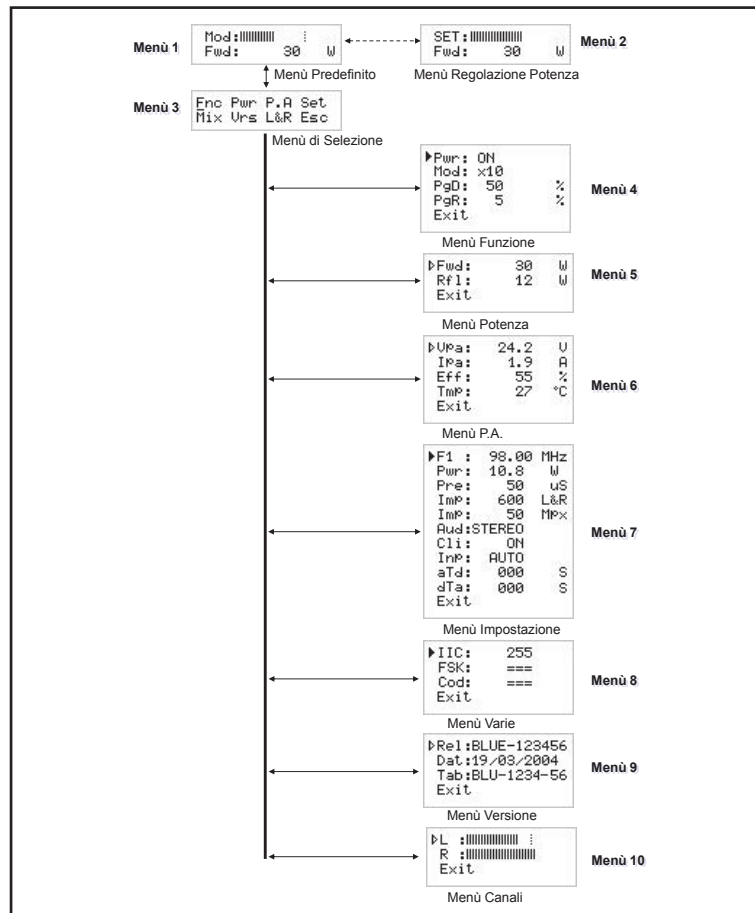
Menù 1

Mod:|||||||||||| ⁞
Fwd: 30 W

SET:||||||||||||||
Fwd: 30 W

Menù 2

Menù Predefinito

Menù Regolazione Potenza

Menù 3

Enc Pwr P.A Set
Mix Vrs L&R Esc

Menù di Selezione

▶Pwr: ON
Mod: x10
PgD: 50 %
PgR: 5 %
Exit

Menù 4

Menù Funzione

▷Fwd: 30 W
Rfl: 12 W
Exit

Menù 5

Menù Potenza

▷Vpa: 24.2 V
Ipa: 1.9 A
Eff: 55 %
Tmp: 27 °C
Exit

Menù 6

Menù P.A.

▶F1 : 98.00 MHz
Pwr: 10.8 W
Pre: 50 uS
Imp: 600 L&R
Imp: 50 Mpx
Aud:STEREO
Cli: ON
Inp: AUTO
aTd: 000 S
dTa: 000 S
Exit

Menù 7

Menù Impostazione

▶IIC: 255
FSK: ===
Cod: ===
Exit

Menù 8

Menù Varie

▷Rel:BLUE-123456
Dat:19/03/2004
Tab:BLU-1234-56
Exit

Menù 9

Menù Versione

▷L :||||||||||||||| ⁞
R :|||||||||||||||||||
Exit

Menù 10

Menù Canali